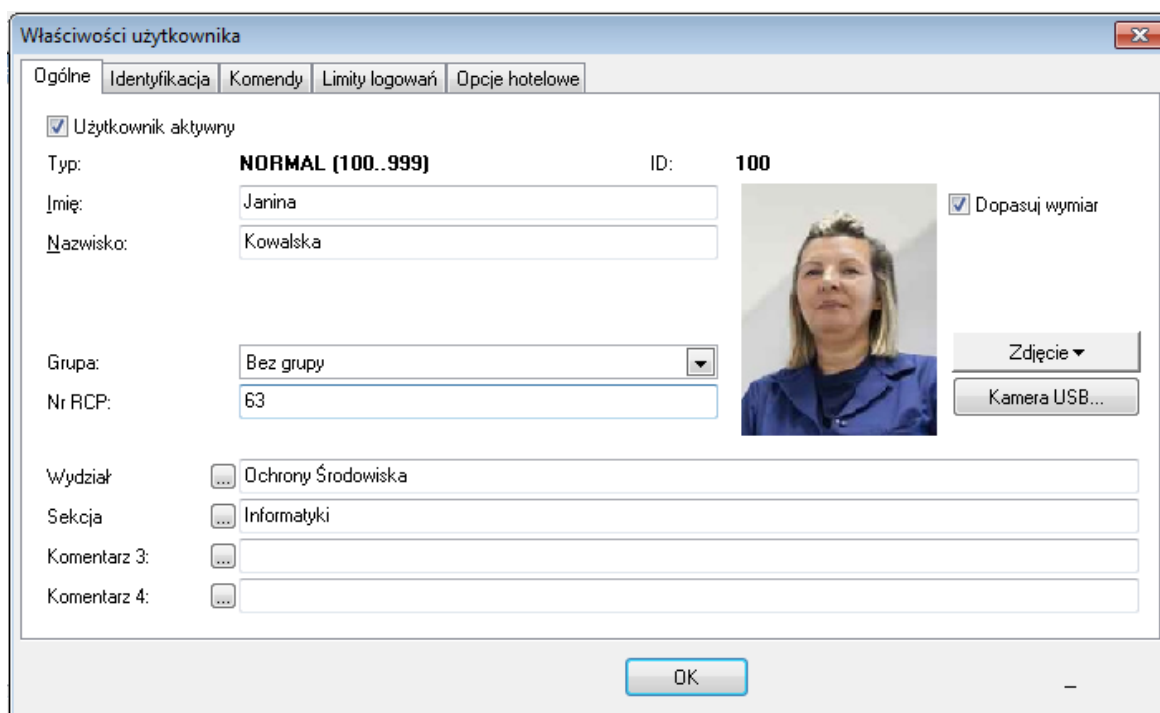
Właściwości użytkownika

Ogólne | Identyfikacja | Komendy | Limity logowań | Opcje hotelowe

Użytkownik aktywny

Typ: NORMAL (100..999) ID: 100

Imię: Janina

Nazwisko: Kowalska

Dopasuj wymiar

Grupa: Bez grupy

Nr RCP: 63

Zdjęcie ▾

Kamera USB...

Wydział ... Ochrony Środowiska

Sekcja ... Informatyki

Komentarz 3: ...

Komentarz 4: ...

OK